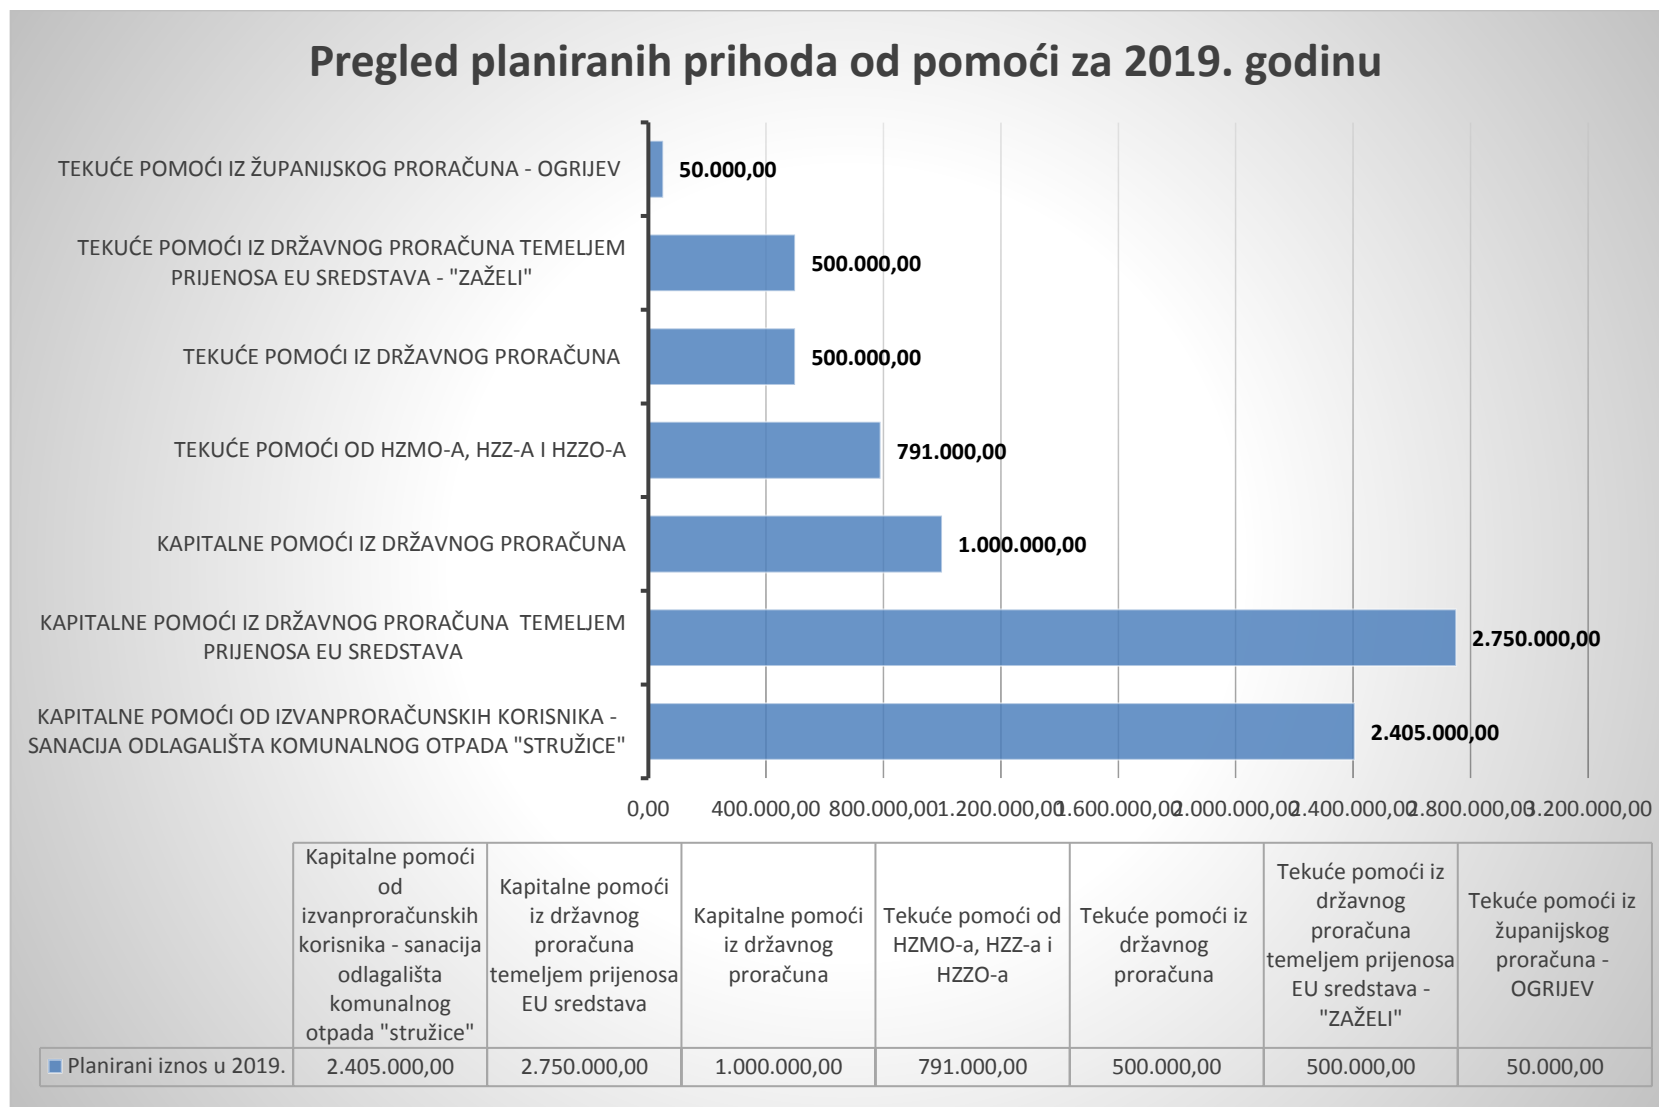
Pregled planiranih prihoda od pomoći za 2019. godinu

TEKUĆE POMOĆI IZ ŽUPANIJSKOG PRORAČUNA - OGRIJEV
50.000,00

TEKUĆE POMOĆI IZ DRŽAVNOG PRORAČUNA TEMELJEM PRIJENOSA EU SREDSTAVA - "ZAŽELI"
500.000,00

TEKUĆE POMOĆI IZ DRŽAVNOG PRORAČUNA
500.000,00

TEKUĆE POMOĆI OD HZMO-A, HZZ-A I HZZO-A
791.000,00

KAPITALNE POMOĆI IZ DRŽAVNOG PRORAČUNA
1.000.000,00

KAPITALNE POMOĆI IZ DRŽAVNOG PRORAČUNA TEMELJEM PRIJENOSA EU SREDSTAVA
2.750.000,00

KAPITALNE POMOĆI OD IZVANPRORAČUNSKIH KORISNIKA - SANACIJA ODLAGALIŠTA KOMUNALNOG OTPADA "STRUŽICE"
2.405.000,00

0,00 400.000,00 800.000,00 1.200.000,00 1.600.000,00 2.000.000,00 2.400.000,00 2.800.000,00 3.200.000,00

| | Kapitalne pomoći od izvanproračunskih korisnika - sanacija odlagališta komunalnog otpada "stružice" | Kapitalne pomoći iz državnog proračuna temeljem prijenosa EU sredstava | Kapitalne pomoći iz državnog proračuna | Tekuće pomoći od HZMO-a, HZZ-a i HZZO-a | Tekuće pomoći iz državnog proračuna | Tekuće pomoći iz državnog proračuna temeljem prijenosa EU sredstava - "ZAŽELI" | Tekuće pomoći iz županijskog proračuna - OGRIJEV |
|---|---|---|---|---|---|---|---|
| Planirani iznos u 2019. | 2.405.000,00 | 2.750.000,00 | 1.000.000,00 | 791.000,00 | 500.000,00 | 500.000,00 | 50.000,00 |